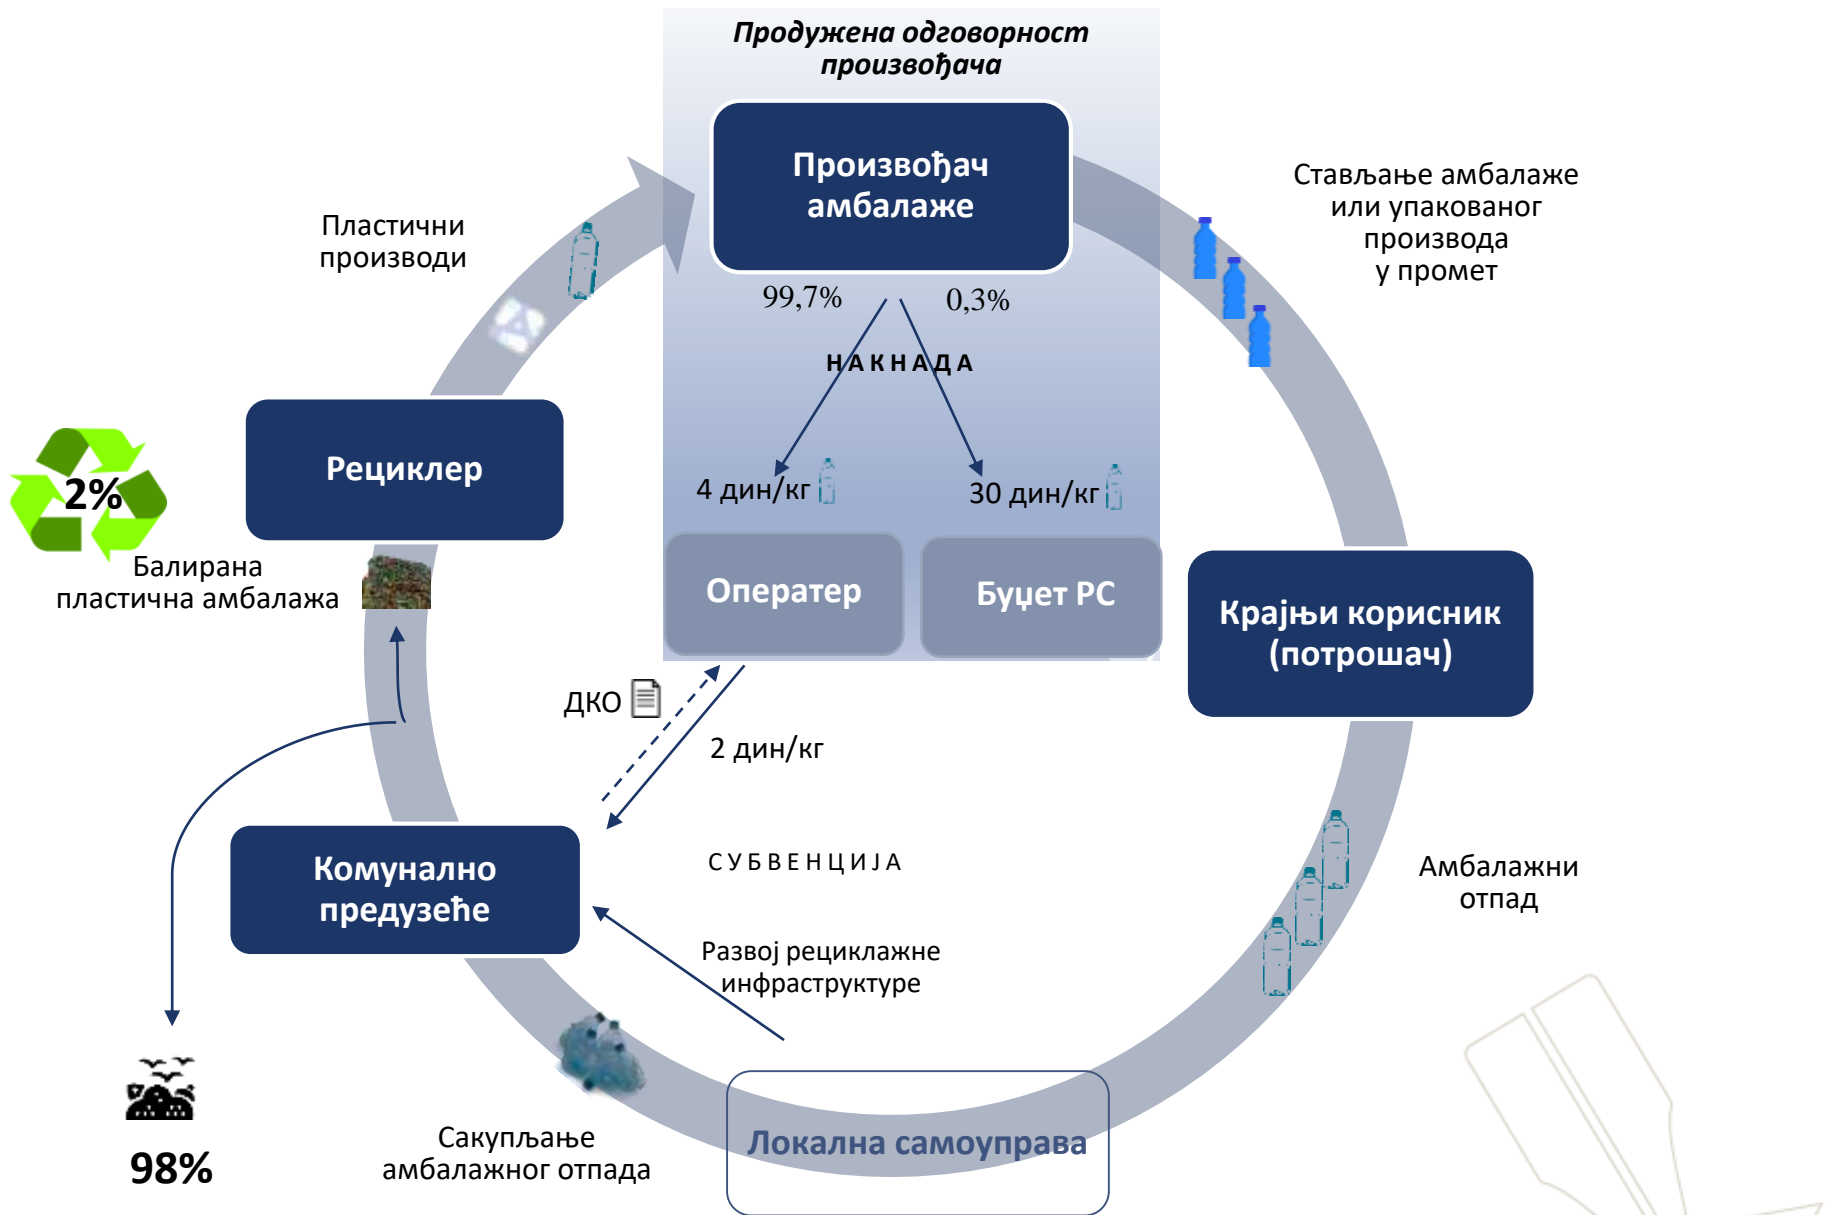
Продужена одговорност произвођача

Произвођач амбалаже

99,7%

0,3%

НАКНАДА

4 дин/кг

30 дин/кг

Оператер

Буџет РС

Стављање амбалаже или упакованог производа у промет

Пластични производи

Рециклер

2%

Балирана пластична амбалажа

Крајњи корисник (потрошач)

ДКО

2 дин/кг

СУБВЕНЦИЈА

Комунално предузеће

Амбалажни отпад

Развој рециклажне инфраструктуре

98%

Сакупљање амбалажног отпада

Локална самоуправа